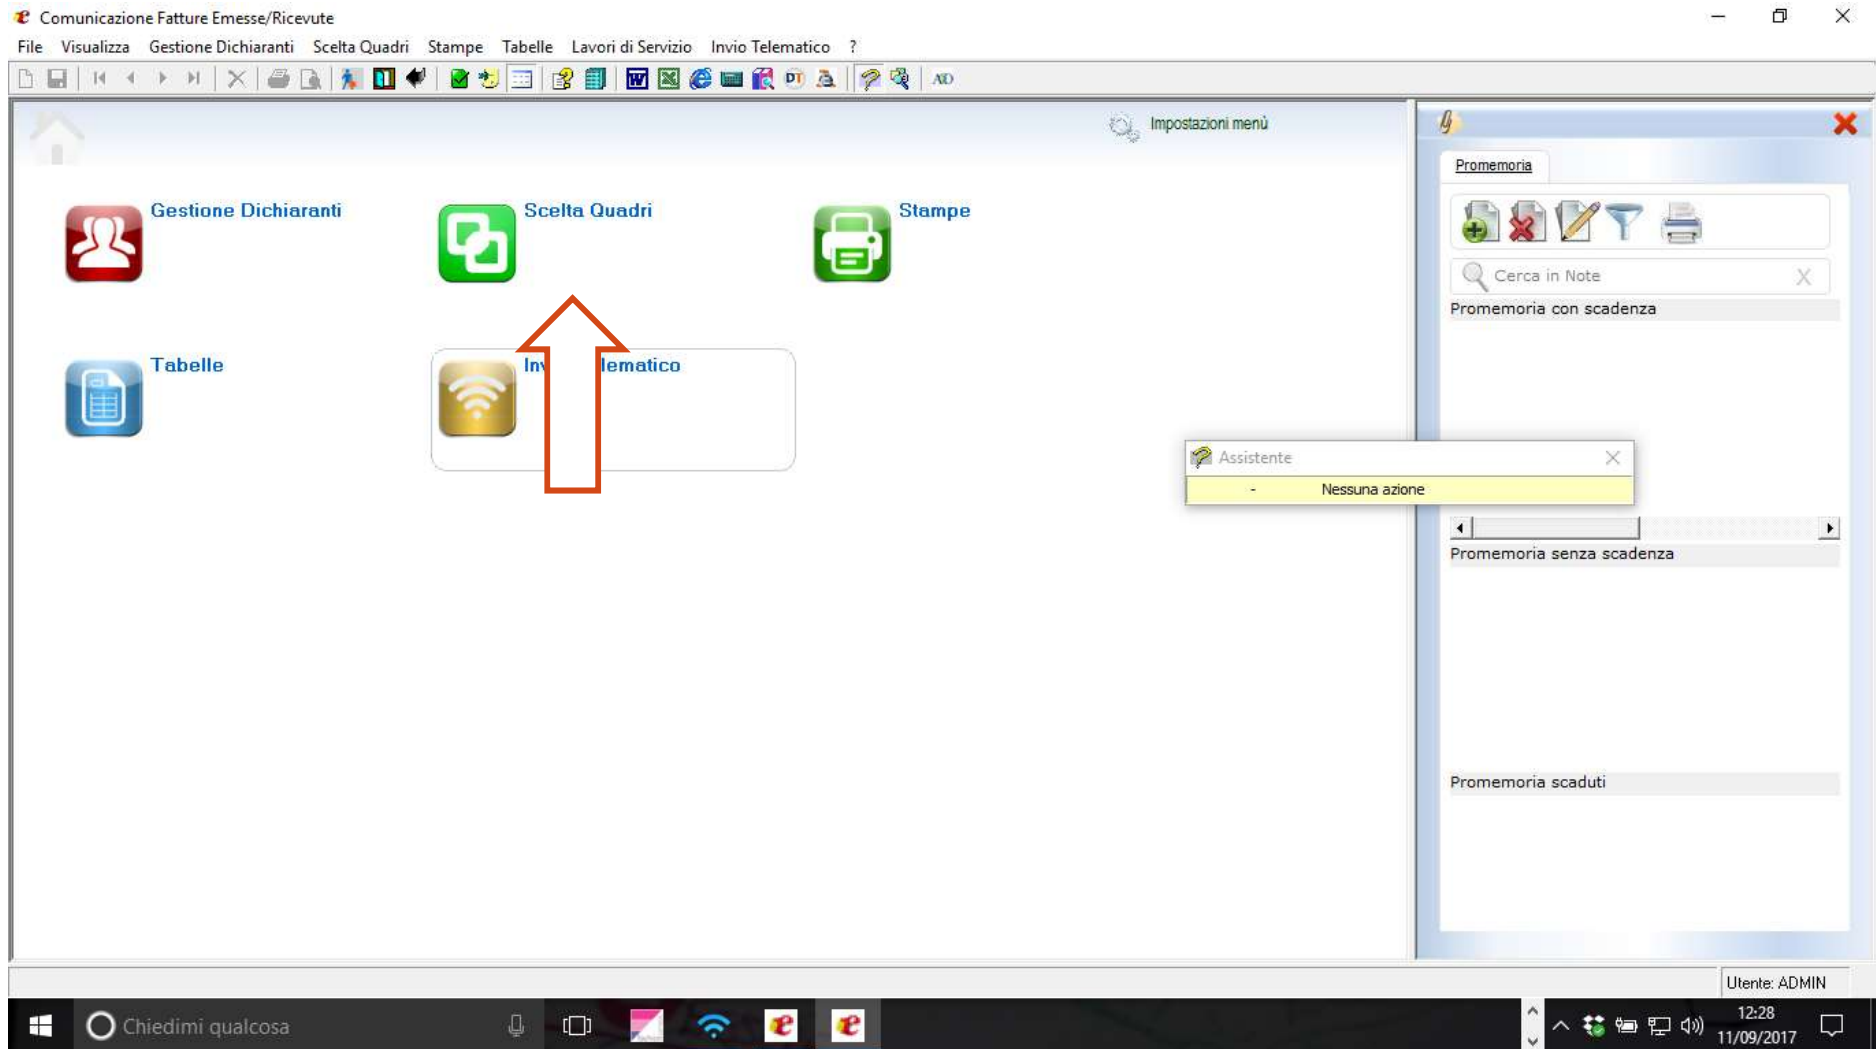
Comunicazione Fatture Emesse/Ricevute

File Visualizza Gestione Dichiaranti Scelta Quadri Stampe Tabelle Lavori di Servizio Invio Telematico ?

AD

Impostazioni menù

Gestione Dichiaranti

Scelta Quadri

Stampe

Tabelle

Inv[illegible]lematico

Promemoria

Cerca in Note

Promemoria con scadenza

Assistente

- Nessuna azione

Promemoria senza scadenza

Promemoria scaduti

Utente: ADMIN

Chiedimi qualcosa

12:28
11/09/2017